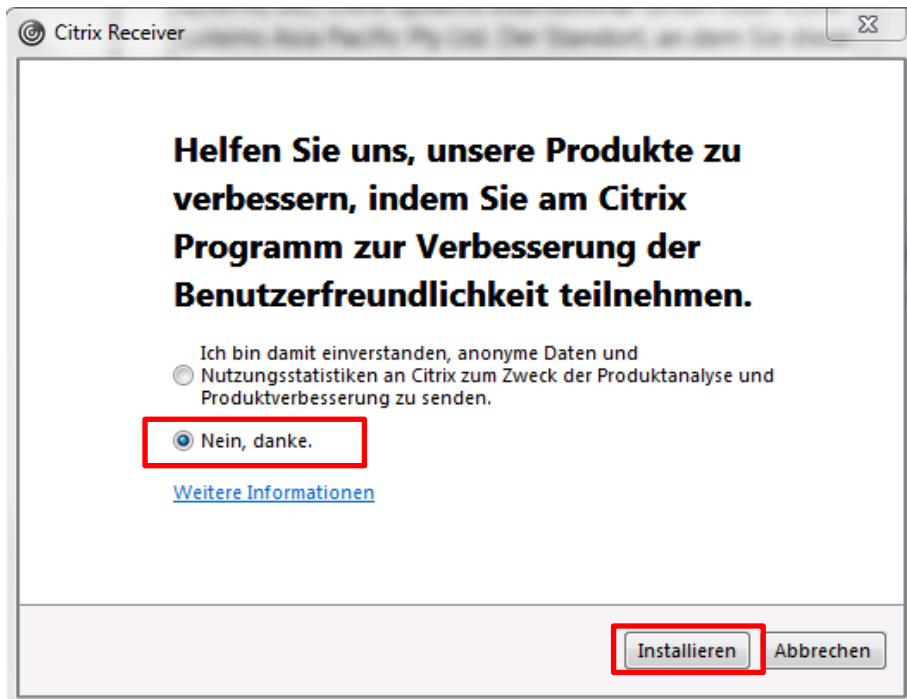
Citrix Receiver

Helfen Sie uns, unsere Produkte zu verbessern, indem Sie am Citrix Programm zur Verbesserung der Benutzerfreundlichkeit teilnehmen.

Ich bin damit einverstanden, anonyme Daten und Nutzungsstatistiken an Citrix zum Zweck der Produktanalyse und Produktverbesserung zu senden.

Nein, danke.

Weitere Informationen

Installieren Abbrechen